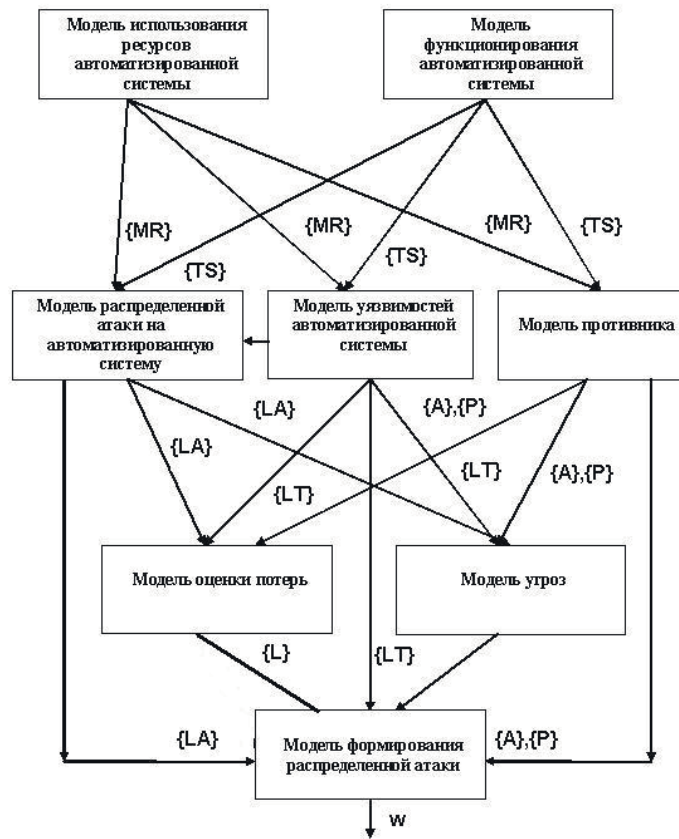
Модель использования ресурсов автоматизированной системы

Модель функционирования автоматизированной системы

{MR}

{MR}

{MR}

{TS}

{TS}

{TS}

Модель распределенной атаки на автоматизированную систему

Модель уязвимостей автоматизированной системы

Модель противника

{LA}

{LA}

{A},{P}

{LT}

{LT}

{A},{P}

Модель оценки потерь

Модель угроз

{L}

{LT}

{LA}

{A},{P}

Модель формирования распределенной атаки

W